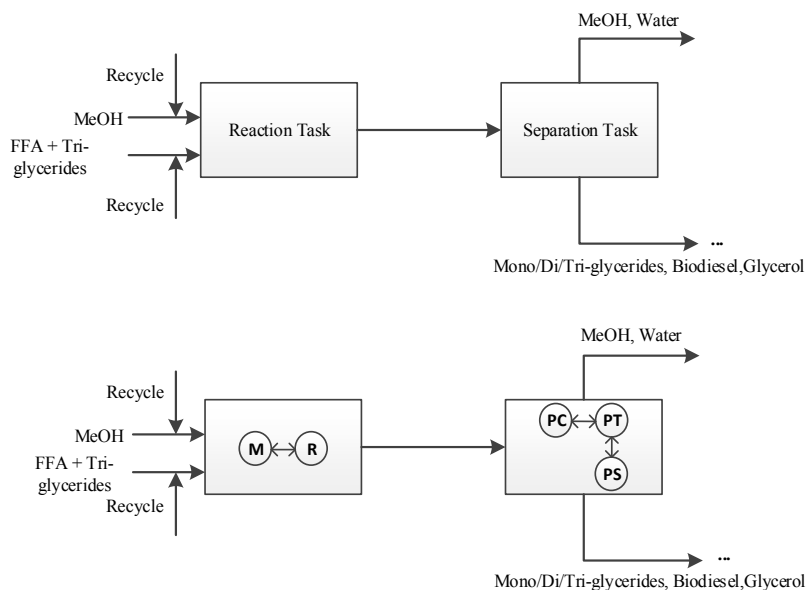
Recycle

MeOH

FFA + Tri-glycerides

Recycle

Reaction Task

Separation Task

MeOH, Water

...

Mono/Di/Tri-glycerides, Biodiesel,Glycerol

Recycle

MeOH

FFA + Tri-glycerides

Recycle

M

R

PC

PT

PS

MeOH, Water

...

Mono/Di/Tri-glycerides, Biodiesel,Glycerol